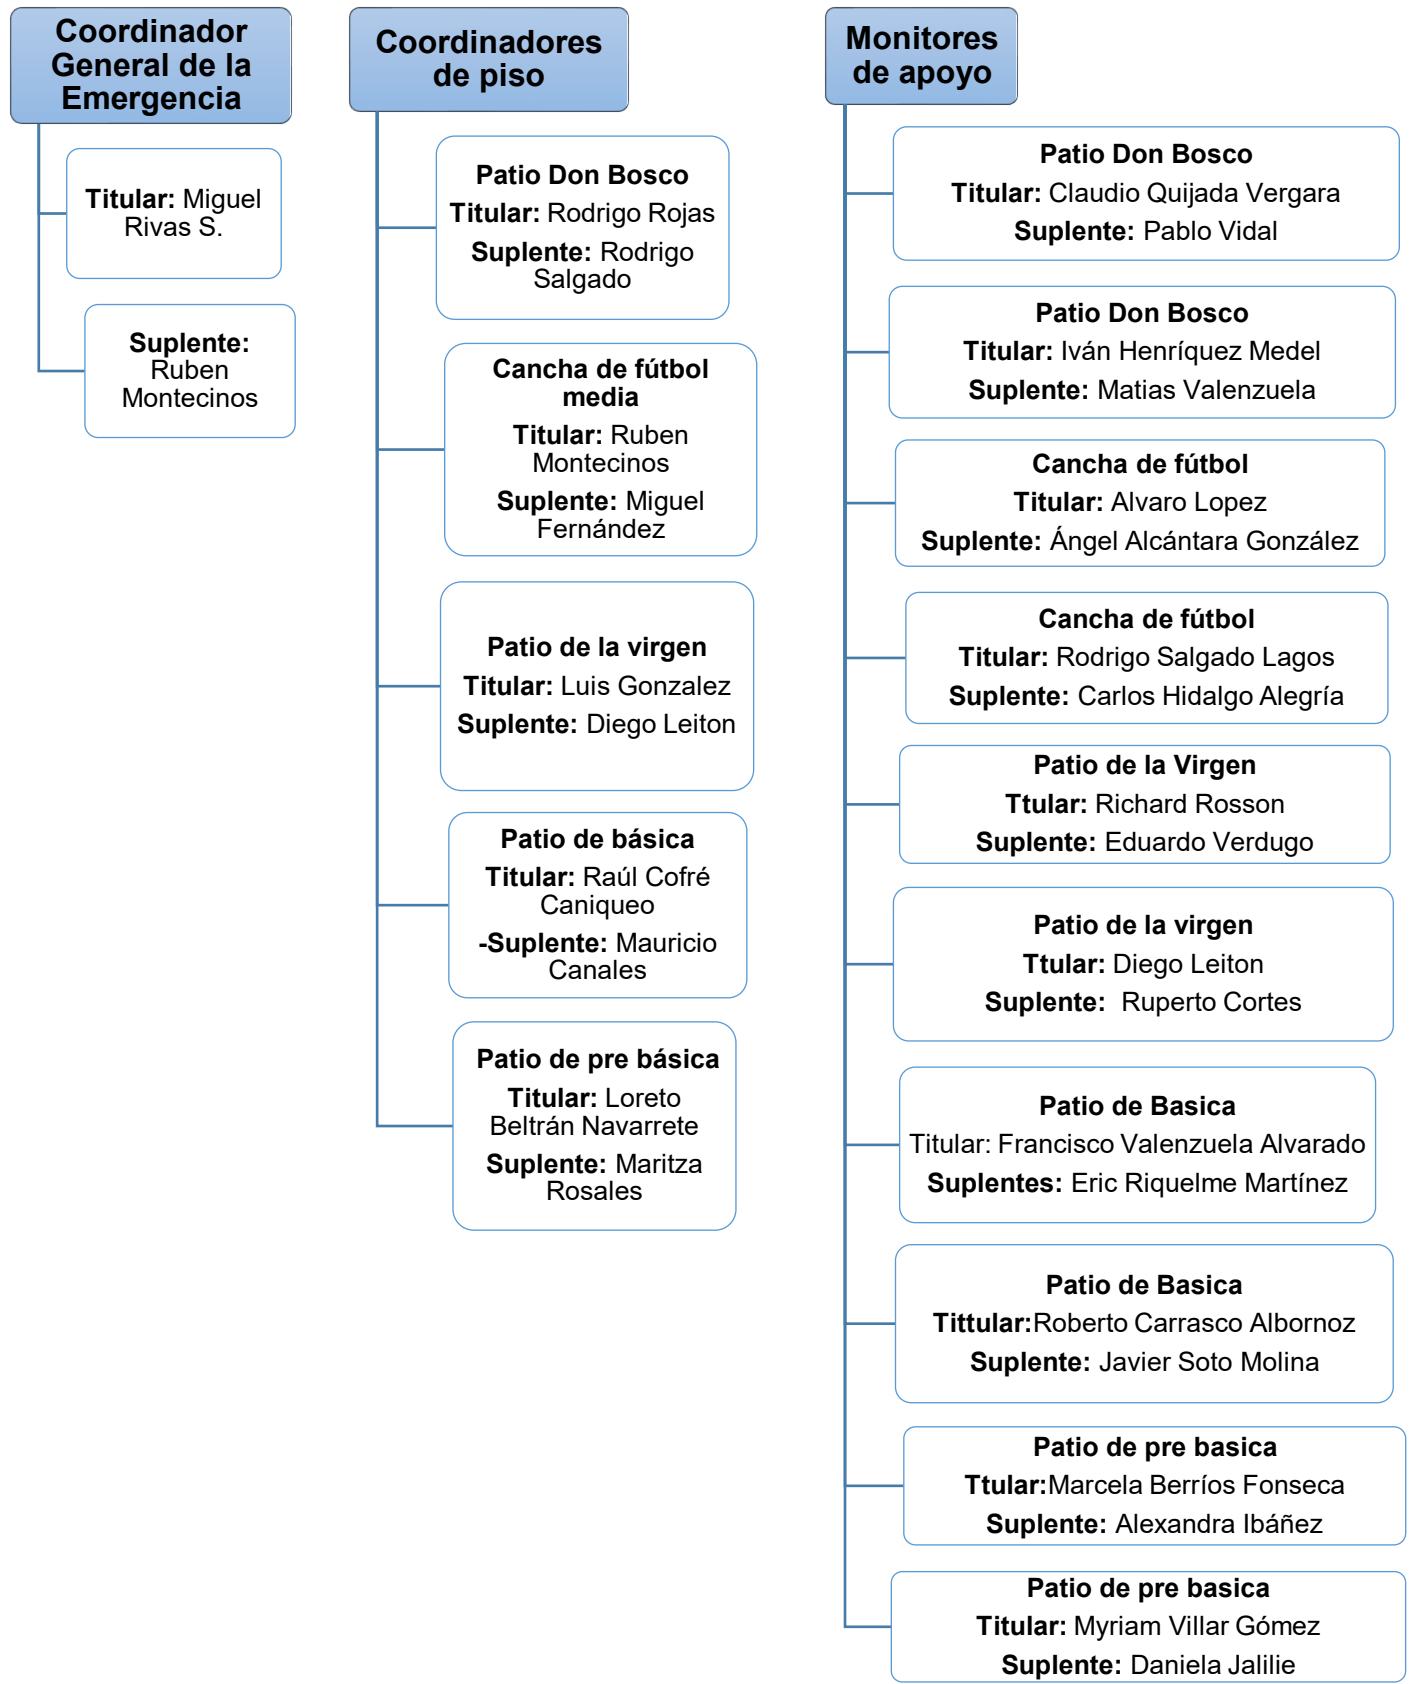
Coordinador General de la Emergencia

Titular: Miguel Rivas S.

Suplente: Ruben Montecinos

Coordinadores de piso

Patio Don Bosco
Titular: Rodrigo Rojas
Suplente: Rodrigo Salgado

Cancha de fútbol media
Titular: Ruben Montecinos
Suplente: Miguel Fernández

Patio de la virgen
Titular: Luis Gonzalez
Suplente: Diego Leiton

Patio de básica
Titular: Raúl Cofré Caniqueo
-Suplente: Mauricio Canales

Patio de pre básica
Titular: Loreto Beltrán Navarrete
Suplente: Maritza Rosales

Monitores de apoyo

Patio Don Bosco
Titular: Claudio Quijada Vergara
Suplente: Pablo Vidal

Patio Don Bosco
Titular: Iván Henríquez Medel
Suplente: Matias Valenzuela

Cancha de fútbol
Titular: Alvaro Lopez
Suplente: Ángel Alcántara González

Cancha de fútbol
Titular: Rodrigo Salgado Lagos
Suplente: Carlos Hidalgo Alegría

Patio de la Virgen
Ttular: Richard Rosson
Suplente: Eduardo Verdugo

Patio de la virgen
Ttular: Diego Leiton
Suplente: Ruperto Cortes

Patio de Basica
Titular: Francisco Valenzuela Alvarado
Suplentes: Eric Riquelme Martínez

Patio de Basica
Tittular:Roberto Carrasco Albornoz
Suplente: Javier Soto Molina

Patio de pre basica
Ttular:Marcela Berríos Fonseca
Suplente: Alexandra Ibáñez

Patio de pre basica
Titular: Myriam Villar Gómez
Suplente: Daniela Jalilie